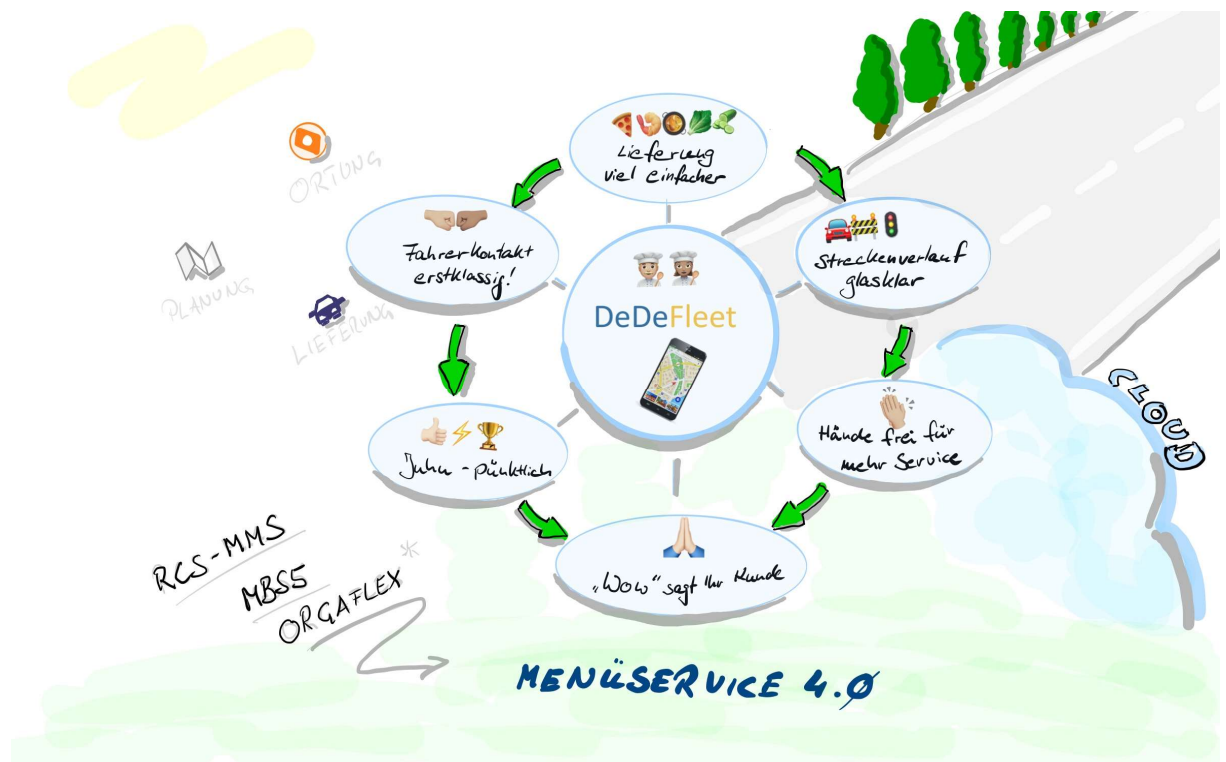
ORTUNG

PLANUNG

LIEFERUNG

Lieferung viel einfacher

Fahrerkontakt erstklassig!

DeDeFleet

Streckenverlauf glasklar

Hände frei für mehr Service

Juhu - pünktlich

„Wow" sagt Ihr Kunde

CLOUD

RCS-MMS

MBS5

ORGAFLEX

*

MENÜSERVICE 4.0